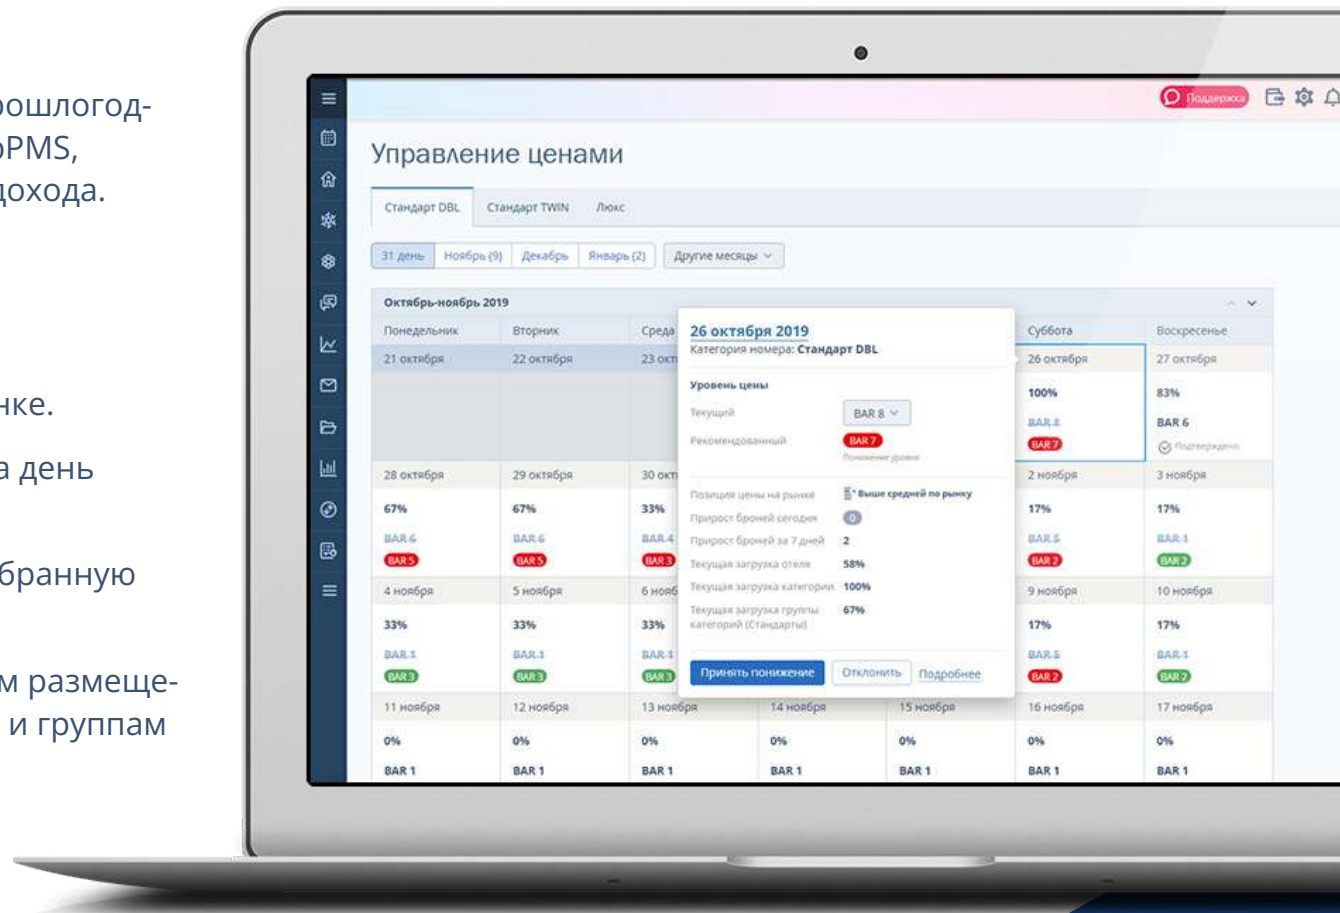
рошлогод-
PMS,
дохода.

нке.

а день

бранную

м размеще-
и группам

Поддержка

Управление ценами

Стандарт DBL | Стандарт TWIN | Люкс

31 день | Ноябрь (9) | Декабрь | Январь (2) | Другие месяцы

Октябрь-ноябрь 2019

| Понедельник | Вторник | Среда | | | Суббота | Воскресенье |
|---|---|---|---|---|---|---|
| 21 октября | 22 октября | 23 окт | | | 26 октября | 27 октября |
| | | | | | 100% | 83% |
| | | | | | BAR 8 | BAR 6 |
| | | | | | BAR 7 | Подтверждено |
| 28 октября | 29 октября | 30 окт | | | 2 ноября | 3 ноября |
| 67% | 67% | 33% | | | 17% | 17% |
| BAR 6 | BAR 6 | BAR 4 | | | BAR 5 | BAR 3 |
| BAR 5 | BAR 5 | BAR 3 | | | BAR 2 | BAR 2 |
| 4 ноября | 5 ноября | 6 нояб | | | 9 ноября | 10 ноября |
| 33% | 33% | 33% | | | 17% | 17% |
| BAR 4 | BAR 4 | BAR 4 | | | BAR 5 | BAR 3 |
| BAR 3 | BAR 3 | BAR 3 | | | BAR 2 | BAR 2 |
| 11 ноября | 12 ноября | 13 ноября | 14 ноября | 15 ноября | 16 ноября | 17 ноября |
| 0% | 0% | 0% | 0% | 0% | 0% | 0% |
| BAR 1 | BAR 1 | BAR 1 | BAR 1 | BAR 1 | BAR 1 | BAR 1 |

26 октября 2019
Категория номера: Стандарт DBL

Уровень цены
Текущий BAR 8
Рекомендованный BAR 7
Понижение уровня

Позиция цены на рынке: Выше средней по рынку
Прирост броней сегодня: 0
Прирост броней за 7 дней: 2
Текущая загрузка отеля: 58%
Текущая загрузка категории: 100%
Текущая загрузка группы категорий (Стандарты): 67%

Принять понижение | Отклонить | Подробнее